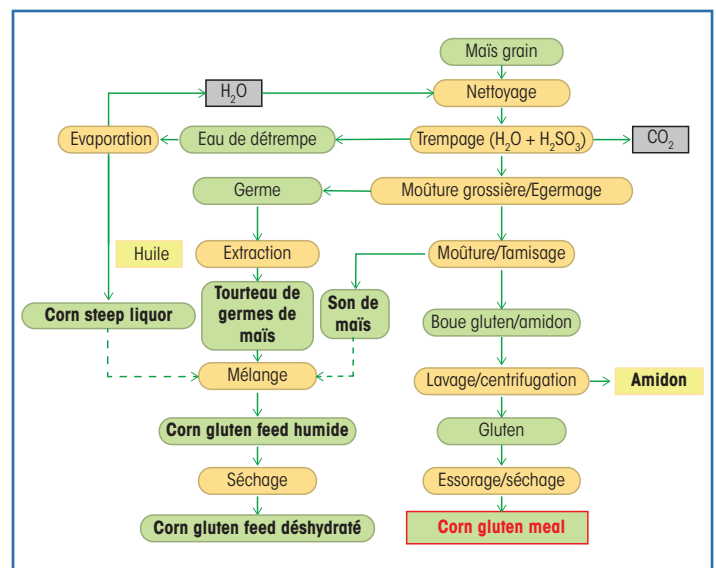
Maïs grain

$H_2O$

Nettoyage

Evaporation

Eau de détrempe

Trempage ($H_2O$ + $H_2SO_3$)

$CO_2$

Germe

Moûture grossière/Egermage

Huile

Extraction

Moûture/Tamisage

Corn steep liquor

Tourteau de germes de maïs

Son de maïs

Boue gluten/amidon

Mélange

Lavage/centrifugation

Amidon

Corn gluten feed humide

Gluten

Séchage

Essorage/séchage

Corn gluten feed déshydraté

Corn gluten meal